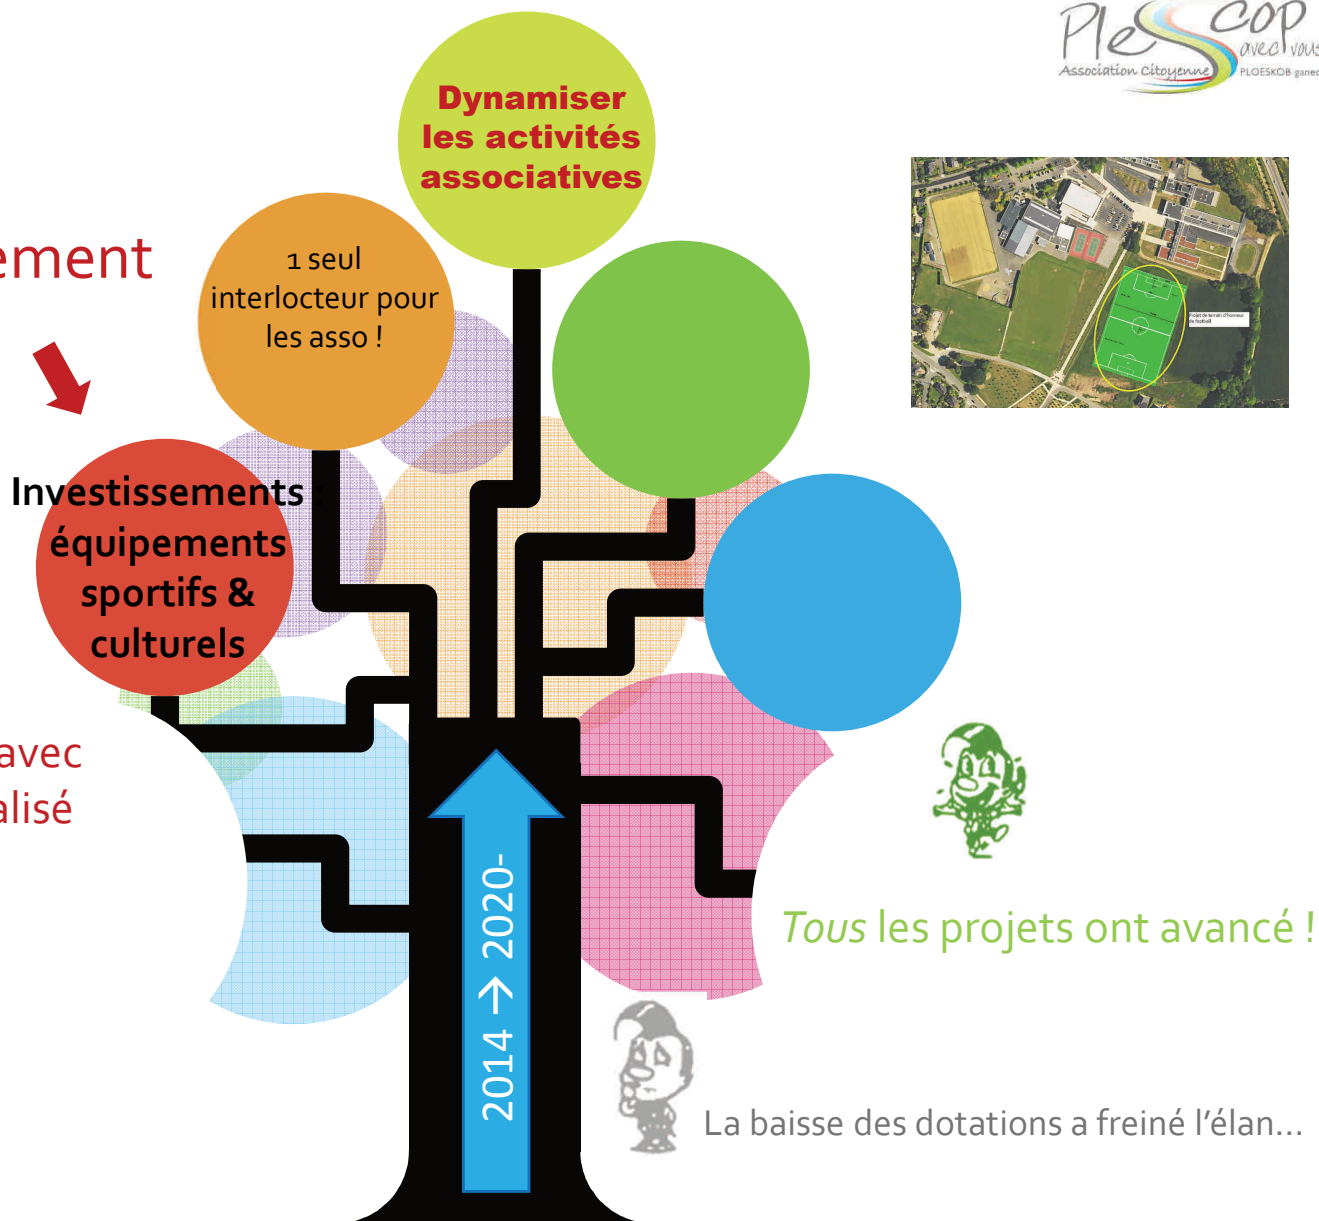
PleSCOP
avec vous
Association Citoyenne
PLOESKOB ganeo

ement

avec
alisé

Dynamiser les activités associatives

1 seul interlocteur pour les asso !

Investissements équipements sportifs & culturels

Projet de terrain d'honneur de football

2014 → 2020-

Tous les projets ont avancé !

La baisse des dotations a freiné l'élan…